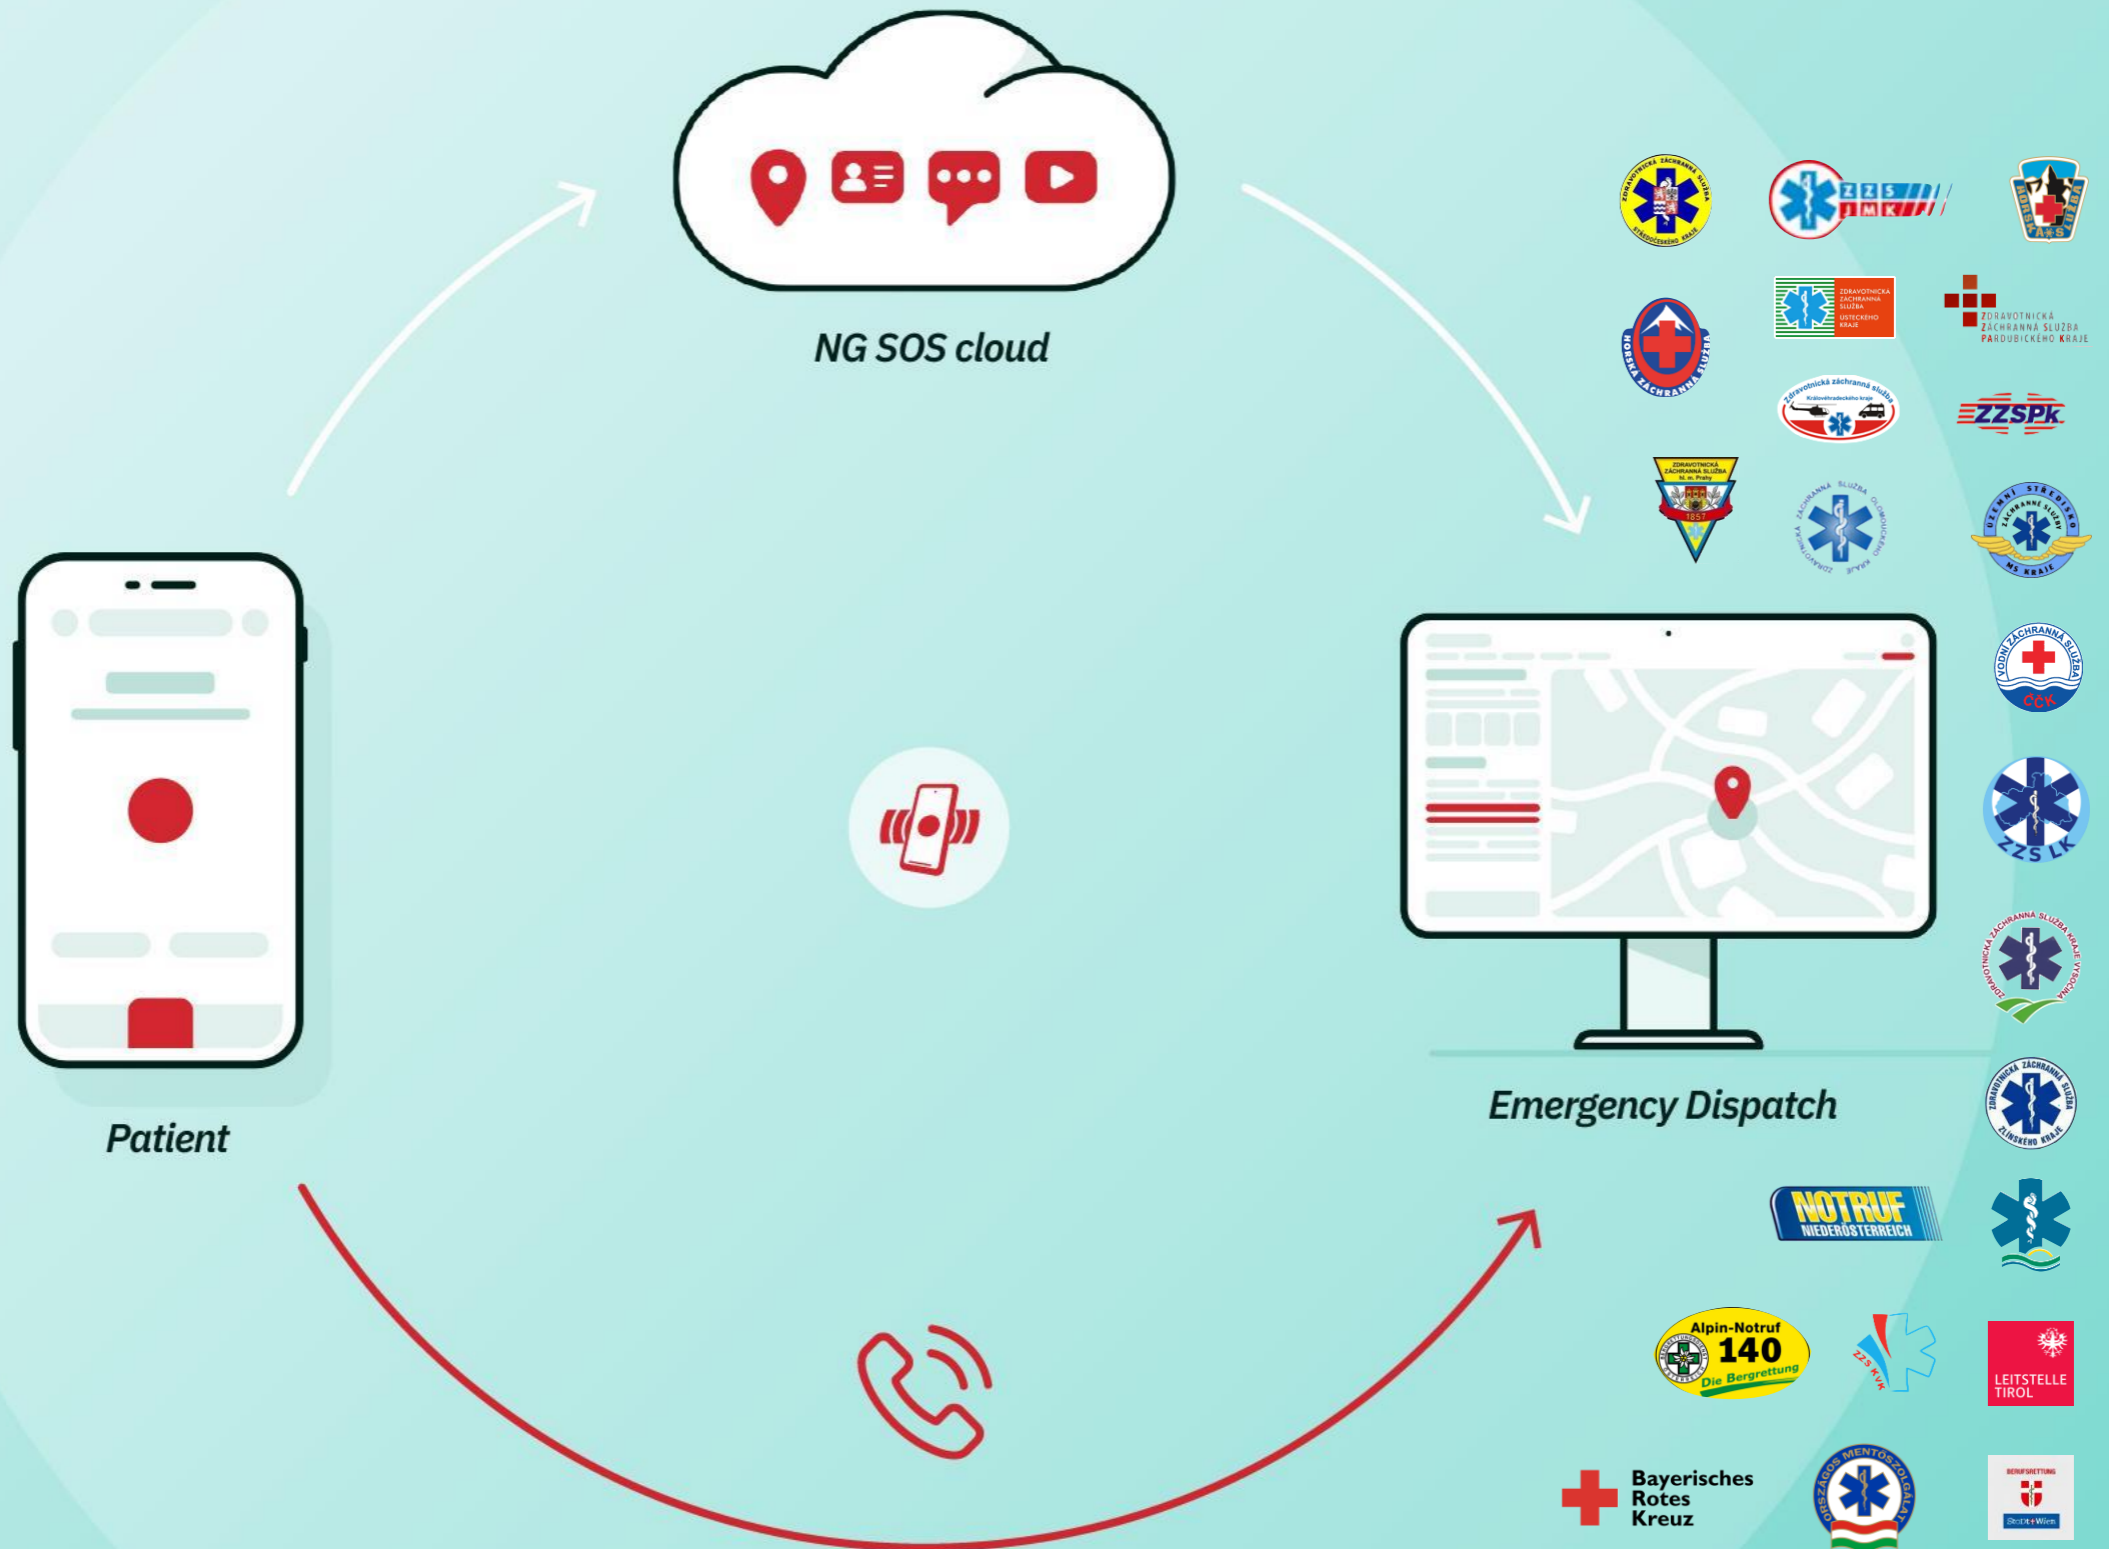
NG SOS cloud

Patient

Emergency Dispatch

ZZS JMK

ZDRAVOTNICKÁ ZÁCHRANNÁ SLUŽBA ÚSTECKÉHO KRAJE

ZDRAVOTNICKÁ ZÁCHRANNÁ SLUŽBA PARDUBICKÉHO KRAJE

HORSKÁ ZÁCHRANNÁ SLUŽBA

Zdravotnická záchranná služba Královéhradeckého kraje

ZZSPK

ZDRAVOTNICKÁ ZÁCHRANNÁ SLUŽBA hl. m. Prahy

ZDRAVOTNICKÁ ZÁCHRANNÁ SLUŽBA OLOMOUCKÉHO KRAJE

ÚZEMNÍ STŘEDISKO ZÁCHRANNÉ SLUŽBY MS KRAJE

VODNÍ ZÁCHRANNÁ SLUŽBA ČČK

ZZS LK

ZDRAVOTNICKÁ ZÁCHRANNÁ SLUŽBA KRAJE VYSOČINA

ZDRAVOTNICKÁ ZÁCHRANNÁ SLUŽBA ZLÍNSKÉHO KRAJE

NOTRUF NIEDERÖSTERREICH

Alpin-Notruf 140 Die Bergrettung

ZZS KVK

LEITSTELLE TIROL

Bayerisches Rotes Kreuz

ORSZÁGOS MENTŐSZOLGÁLAT

BERUFSRETTUNG Stadt Wien